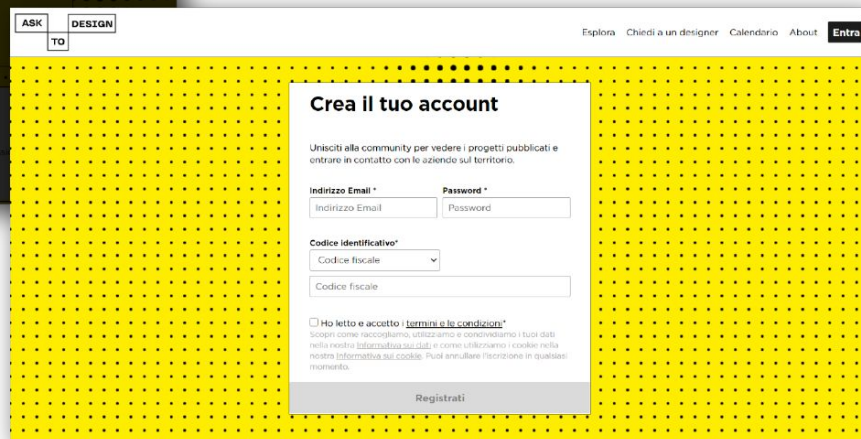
ASK TO DESIGN

Esplora Chiedi a un designer Calendario About Entra

Crea il tuo account

Unisciti alla community per vedere i progetti pubblicati e entrare in contatto con le aziende sul territorio.

Indirizzo Email *
Indirizzo Email

Password *
Password

Codice identificativo*
Codice fiscale
Codice fiscale

Ho letto e accetto i termini e le condizioni*
Scopri come raccogliamo, utilizziamo e condividiamo i tuoi dati nella nostra Informativa sui dati e come utilizziamo i cookie nella nostra Informativa sui cookie. Puoi annullare l'iscrizione in qualsiasi momento.

Registrati